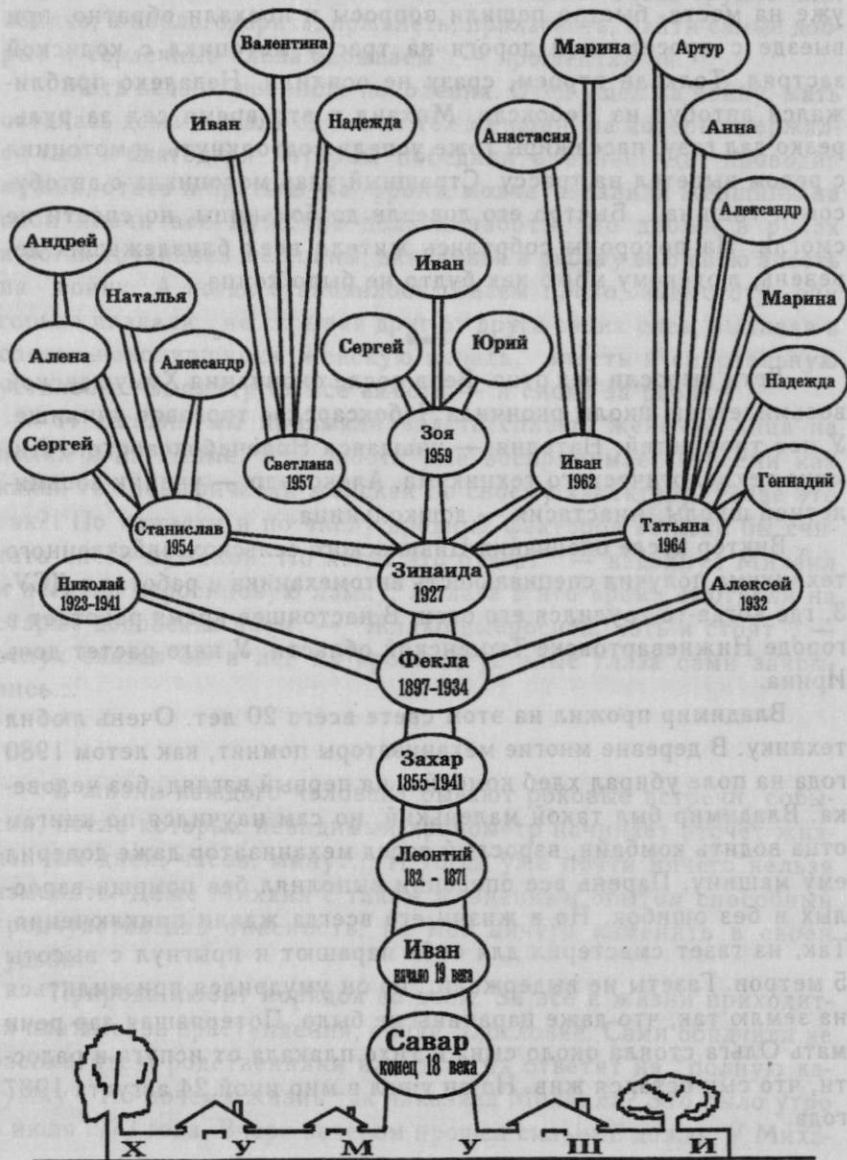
Валентина

Марина

Артур

Иван

Надежда

Анастасия

Анна

Александр

Андрей

Наталья

Иван

Марина

Сергей

Юрий

Алена

Александр

Надежда

Зоя
1959

Сергей

Светлана
1957

Иван
1962

Геннадий

Станислав
1954

Татьяна
1964

Зинаида
1927

Николай
1923–1941

Алексей
1932

Фекла
1897–1934

Захар
1855–1941

Леонтий
182. - 1871

Иван
начало 19 века

Савар
конец 18 века

Х У М У Ш И